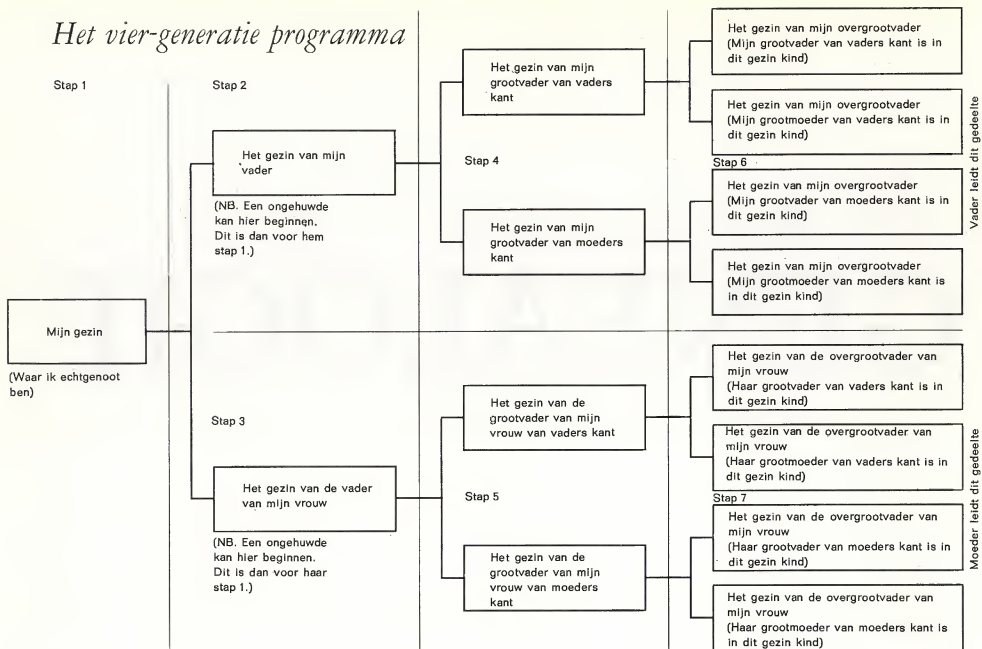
Het vier-generatie programma

Stap 1

Mijn gezin

(Waar ik echtgenoot ben)

Stap 2

Het gezin van mijn vader

(NB. Een ongehuwde kan hier beginnen. Dit is dan voor hem stap 1.)

Stap 3

Het gezin van de vader van mijn vrouw

(NB. Een ongehuwde kan hier beginnen. Dit is dan voor haar stap 1.)

Het gezin van mijn grootvader van vaders kant

Stap 4

Het gezin van mijn grootvader van moeders kant

Het gezin van de grootvader van mijn vrouw van vaders kant

Stap 5

Het gezin van de grootvader van mijn vrouw van moeders kant

Het gezin van mijn overgrootvader (Mijn grootvader van vaders kant is in dit gezin kind)

Het gezin van mijn overgrootvader (Mijn grootmoeder van vaders kant is in dit gezin kind)

Stap 6

Het gezin van mijn overgrootvader (Mijn grootvader van moeders kant is in dit gezin kind)

Het gezin van mijn overgrootvader (Mijn grootmoeder van moeders kant is in dit gezin kind)

Vader leidt dit gedeelte

Het gezin van de overgrootvader van mijn vrouw (Haar grootvader van vaders kant is in dit gezin kind)

Het gezin van de overgrootvader van mijn vrouw (Haar grootmoeder van vaders kant is in dit gezin kind)

Stap 7

Het gezin van de overgrootvader van mijn vrouw (Haar grootvader van moeders kant is in dit gezin kind)

Het gezin van de overgrootvader van mijn vrouw (Haar grootmoeder van moeders kant is in dit gezin kind)

Moeder leidt dit gedeelte